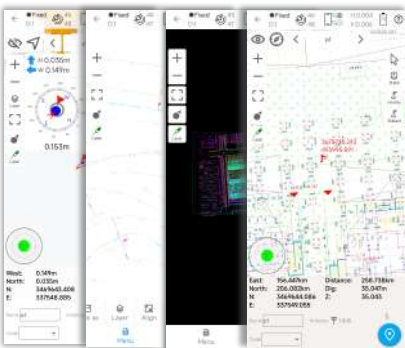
Fixed
0.1
Fixed
0.1
Fixed
0.1
Fixed
0.1

H 0.036m
V 0.149m

0.153m

West: 0.149m
North: 0.030m
N: 3464644.606
E: 537548.889

Layer
Menu
Layer
Align
Menu

East: 156.447m
North: 206.083m
N: 3464644.586
E: 537949.058
Distance: 258.738km
Dig: 38.047m
Z: 36.045

Layer
Menu